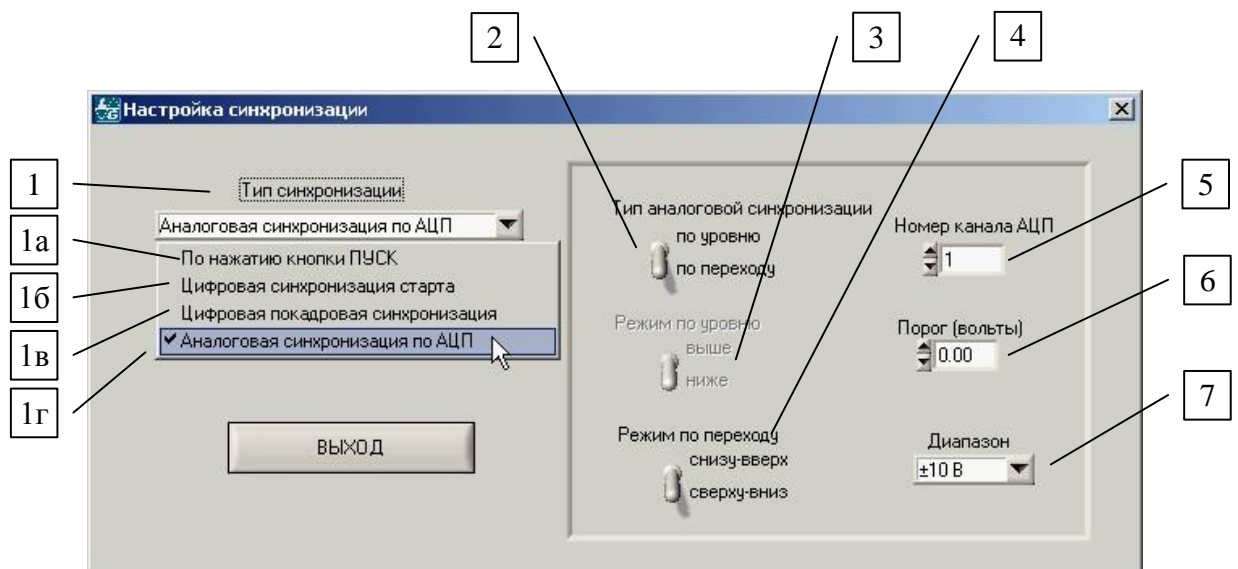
2
3
4
Настройка синхронизации
1
Тип синхронизации
Аналоговая синхронизация по АЦП
1а
По нажатию кнопки ПУСК
1б
Цифровая синхронизация старта
Цифровая покадровая синхронизация
1в
✔ Аналоговая синхронизация по АЦП
1г
ВЫХОД
Тип аналоговой синхронизации
по уровню
по переходу
Режим по уровню
выше
ниже
Режим по переходу
снизу-вверх
сверху-вниз
5
Номер канала АЦП
1
6
Порог (вольты)
0.00
7
Диапазон
±10 В